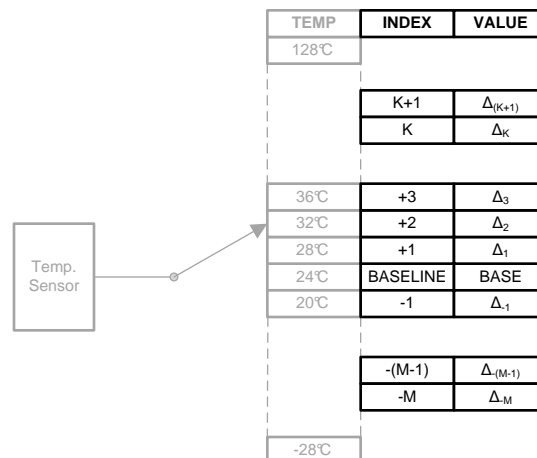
| TEMP | INDEX | VALUE |
|---|---|---|
| 128℃ | | |
| | K+1 | $\Delta_{(K+1)}$ |
| | K | $\Delta_K$ |
| 36℃ | +3 | $\Delta_3$ |
| 32℃ | +2 | $\Delta_2$ |
| 28℃ | +1 | $\Delta_1$ |
| 24℃ | BASELINE | BASE |
| 20℃ | -1 | $\Delta_{-1}$ |
| | -(M-1) | $\Delta_{-(M-1)}$ |
| | -M | $\Delta_{-M}$ |
| -28℃ | | |

Temp. Sensor